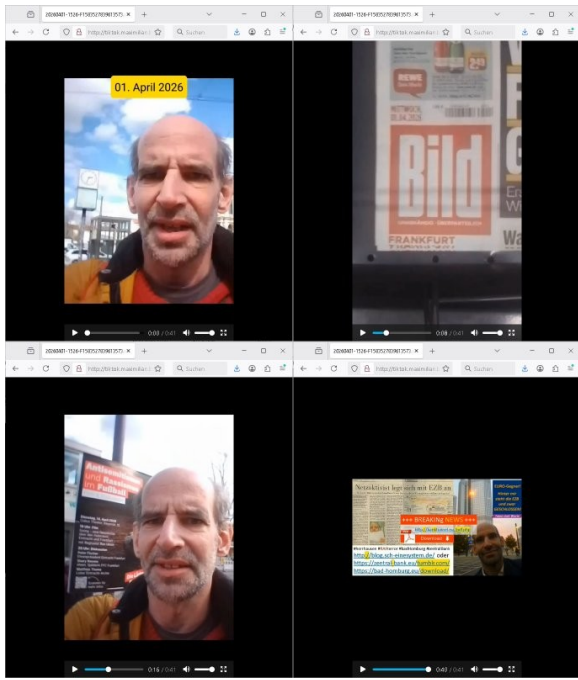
20260401-1326-F15035278396135 ×
https://tiktok.maximilian
Suchen
01. April 2026
0:03 / 0:41

20260401-1326-F15035278396135 ×
https://tiktok.maximilian
Suchen
REWE
Bild
FRANKFURT
0:08 / 0:41

20260401-1326-F15035278396135 ×
https://tiktok.maximilian
Suchen
Antisemitismus und Rassismus im Fußball
0:16 / 0:41

20260401-1326-F15035278396135 ×
https://tiktok.maximilian
Suchen
Notenkritiker legt sich mit EZB an
+++ BREAKING NEWS +++
Download
http://blog.sch-einsystem.de/ oder
https://centralbank.eu/tumblr.com/
https://bad-homburg.eu/download/
0:40 / 0:41